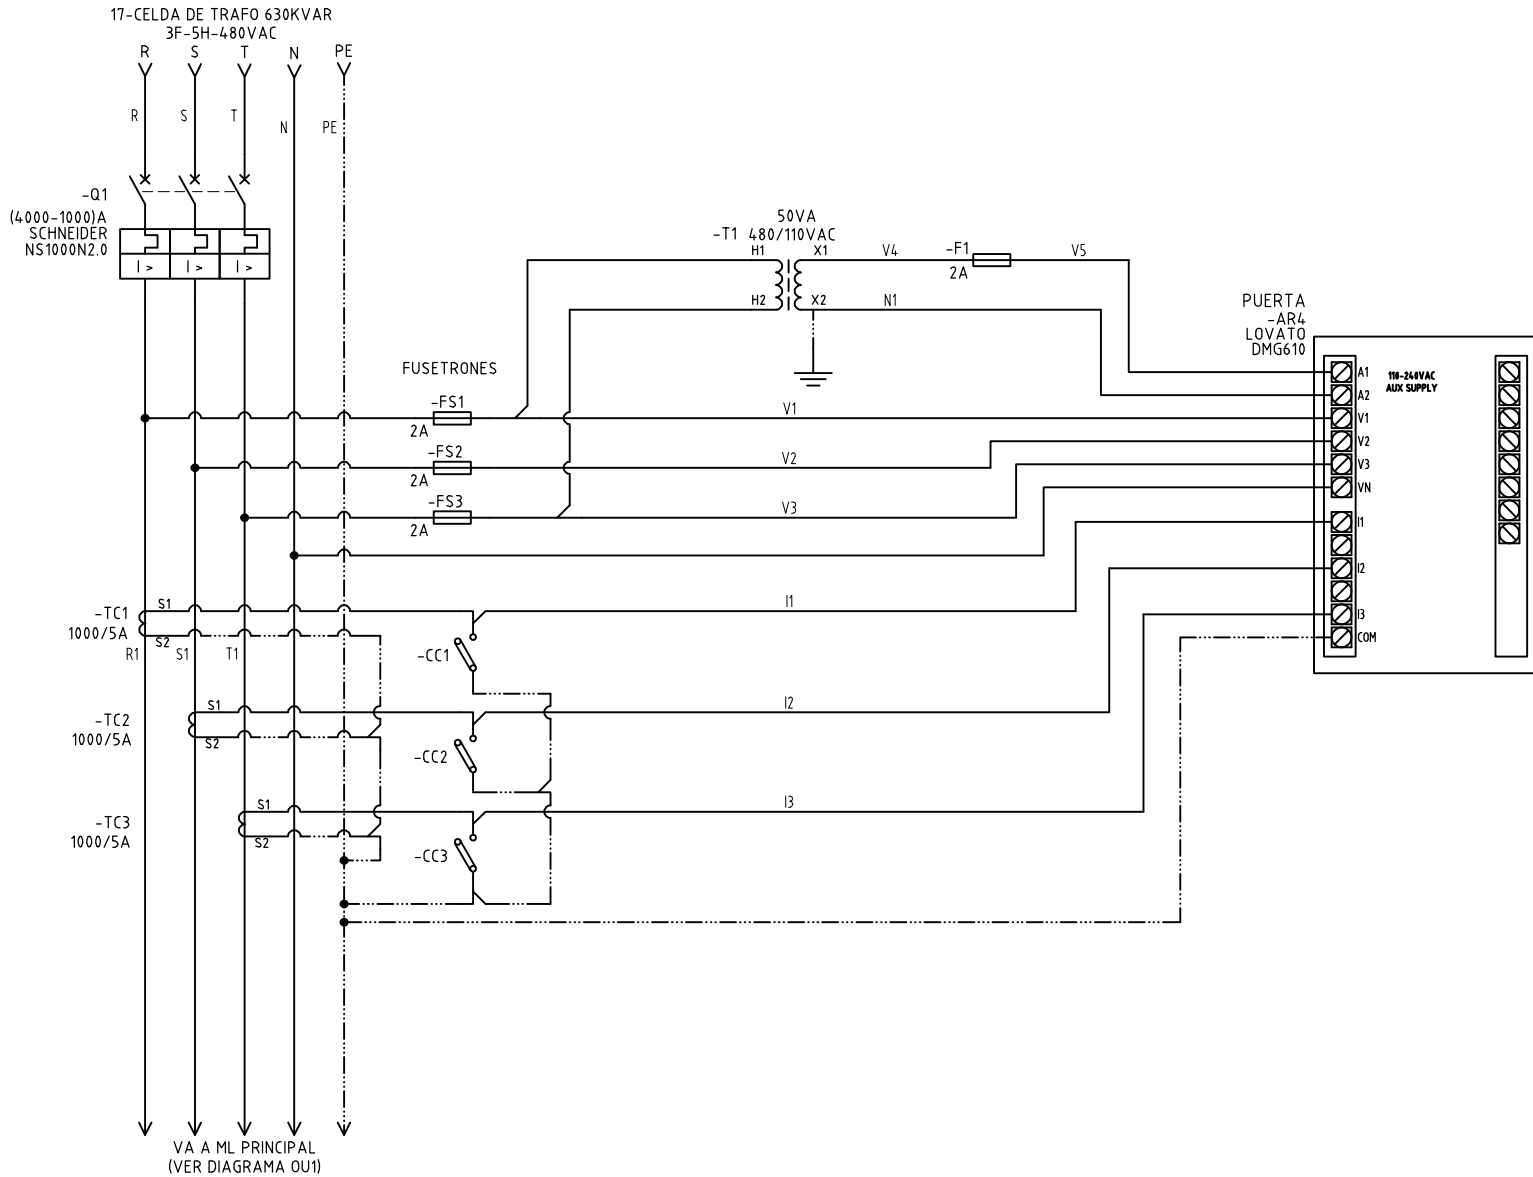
17-CELDA DE TRAFO 630KVAR
3F-5H-480VAC
R S T N PE

R S T N PE

-Q1
(4000-1000)A
SCHNEIDER
NS1000N2.0

I > I > I >

50VA
-T1 480/110VAC
H1 X1 V4 -F1 V5
2A
H2 X2 N1

PUERTA
-AR4
LOVATO
DMG610

FUSETRONES

110-240VAC
AUX SUPPLY

A1
A2
V1
V2
V3
VN
I1
I2
I3
COM

-FS1
2A
V1
-FS2
2A
V2
-FS3
2A
V3

-TC1
1000/5A
S1
S2
R1 S1 T1
I1
-CC1

-TC2
1000/5A
S1
S2
I2
-CC2

-TC3
1000/5A
S1
S2
I3
-CC3

VA A ML PRINCIPAL
(VER DIAGRAMA OU1)